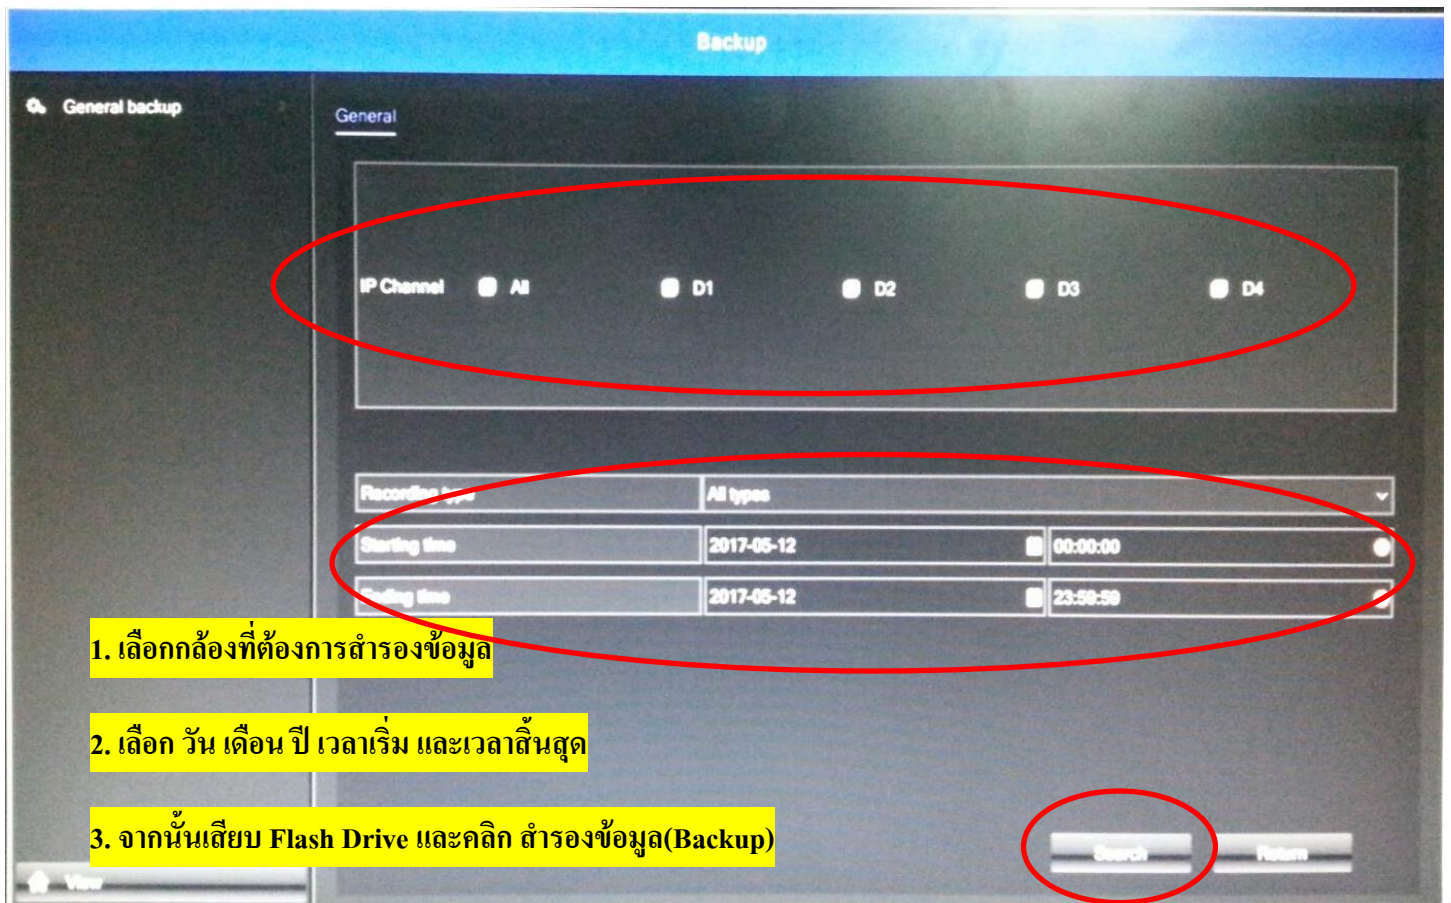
Backup

General backup

General

IP Channel All D1 D2 D3 D4

Recording type | All types

Starting time | 2017-05-12 | 00:00:00

Ending time | 2017-05-12 | 23:59:59

1. เลือกกล้องที่ต้องการสำรองข้อมูล

2. เลือก วัน เดือน ปี เวลาเริ่ม และเวลาสิ้นสุด

3. จากนั้นเสียบ Flash Drive และคลิก สำรองข้อมูล(Backup)

Search Return

View